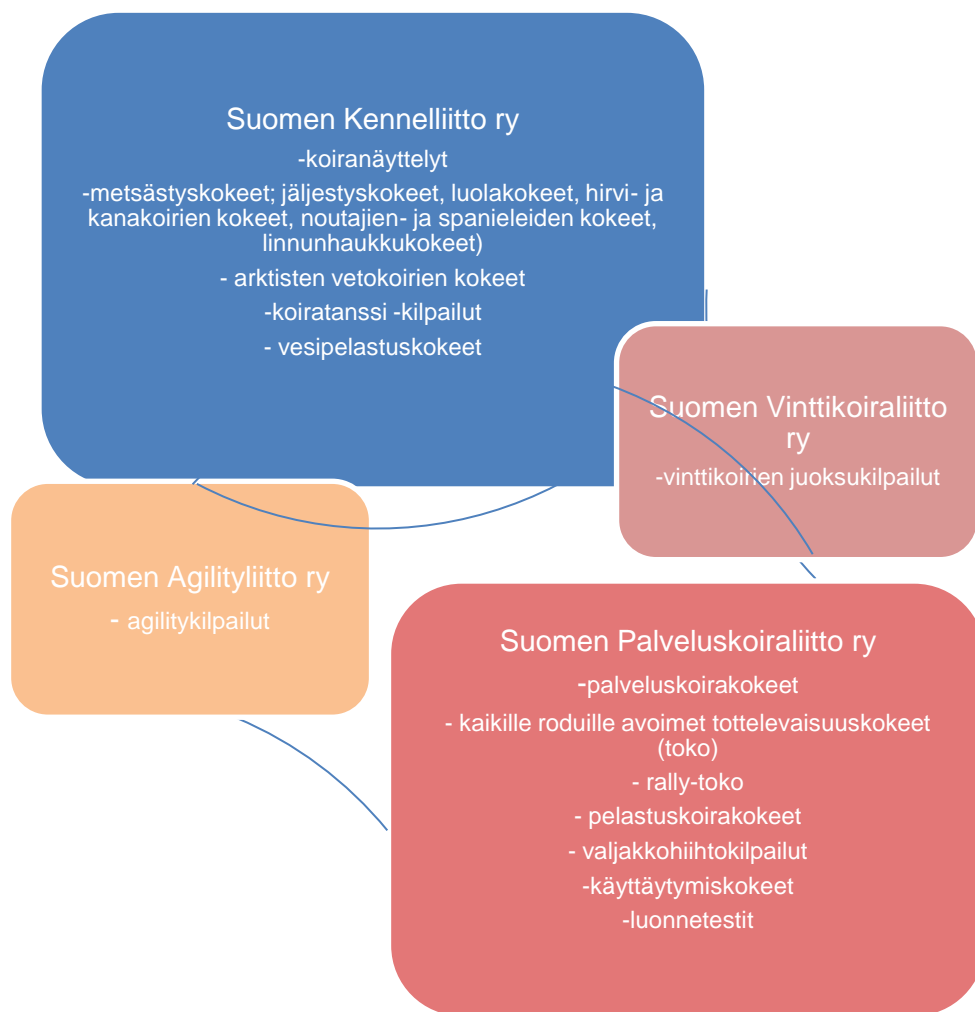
Suomen Kennelliitto ry

-koiranäyttelyt

-metsästyskokeet; jäljestyskokeet, luolakokeet, hirvi- ja kanakoirien kokeet, noutajien- ja spanieleiden kokeet, linnunhaukkukokeet)

- arktisten vetokoirien kokeet

-koiratanssi -kilpailut

- vesipelastuskokeet

Suomen Vinttikoiraliitto ry

-vinttikoirien juoksukilpailut

Suomen Agilityliitto ry

- agilitykilpailut

Suomen Palveluskoiraliitto ry

-palveluskoirakokeet

- kaikille roduille avoimet tottelevaisuuskokeet (toko)

- rally-toko

- pelastuskoirakokeet

- valjakkohiihtokilpailut

-käyttäytymiskokeet

-luonnetestit